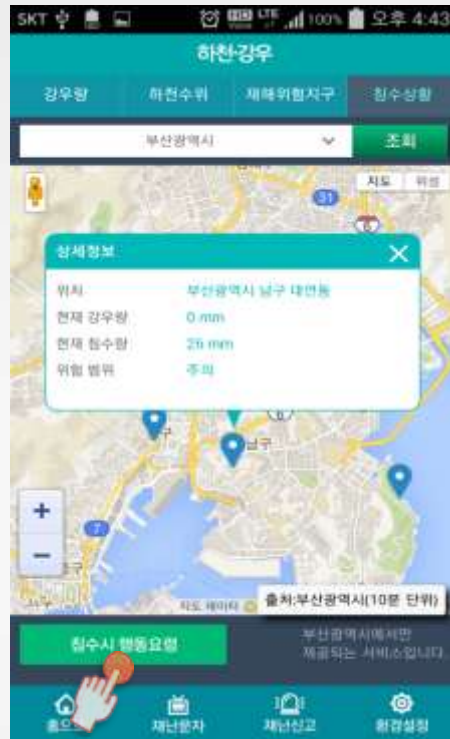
SKT 100% 오후 4:43

하천·강우

강우량 하천수위 재해위험지구 침수상황

부산광역시 조회

지도 위성

상세정보

| 위치 | 부산광역시 남구 대연동 |
|---|---|
| 현재 강우량 | 0 mm |
| 현재 침수량 | 26 mm |
| 위험 범위 | 주의 |

남구

+
−

지도 데이터

출처:부산광역시(10분 단위)

침수시 행동요령

부산광역시에서만 제공되는 서비스입니다.

홈 재난문자 재난신고 환경설정